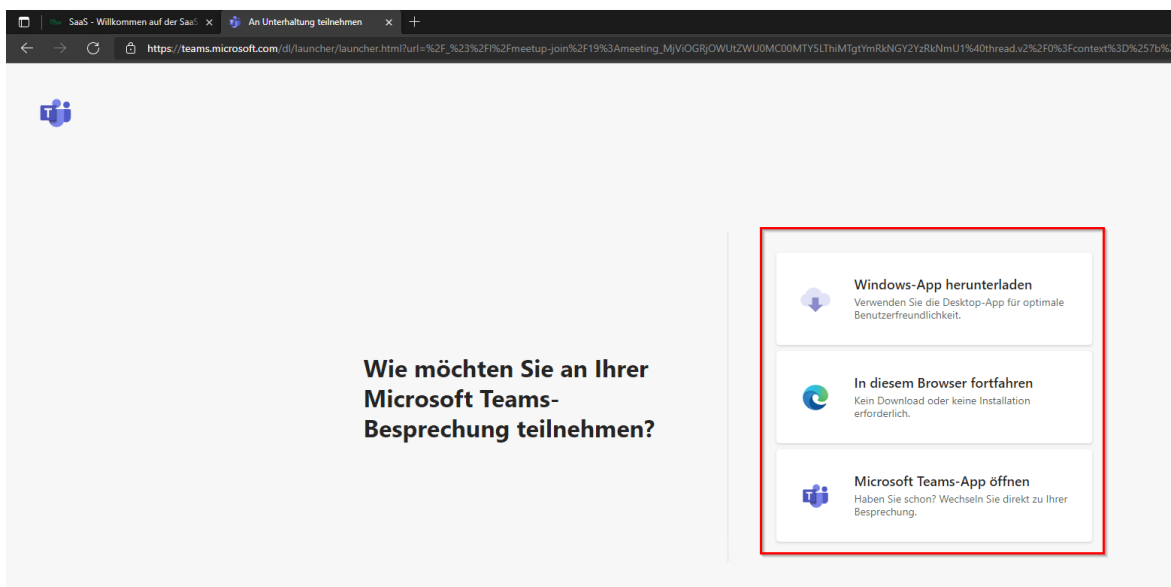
SaaS - Willkommen auf der SaaS ×

An Unterhaltung teilnehmen ×

https://teams.microsoft.com/dl/launcher/launcher.html?url=%2F_%23%2Fl%2Fmeetup-join%2F19%3Ameeting_MjViOGRjOWUtZWU0MC00MTY5LThiMTgtYmRkNGY2YzRkNmU1%40thread.v2%2F0%3Fcontext%3D%257b%

Wie möchten Sie an Ihrer Microsoft Teams-Besprechung teilnehmen?

Windows-App herunterladen
Verwenden Sie die Desktop-App für optimale Benutzerfreundlichkeit.

In diesem Browser fortfahren
Kein Download oder keine Installation erforderlich.

Microsoft Teams-App öffnen
Haben Sie schon? Wechseln Sie direkt zu Ihrer Besprechung.